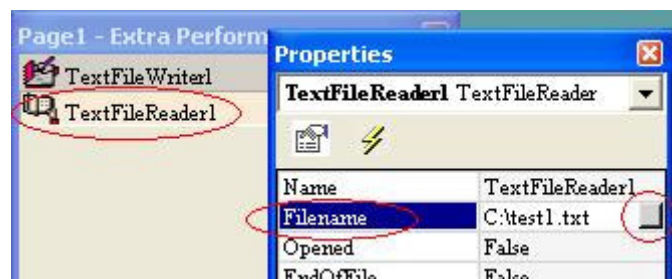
Page1 - Extra Perform

TextFileWriter1

TextFileReader1

Properties

TextFileReader1 TextFileReader

| Name | TextFileReader1 |
|---|---|
| Filename | C:\test1.txt |
| Opened | False |
| EndOfFile | False |